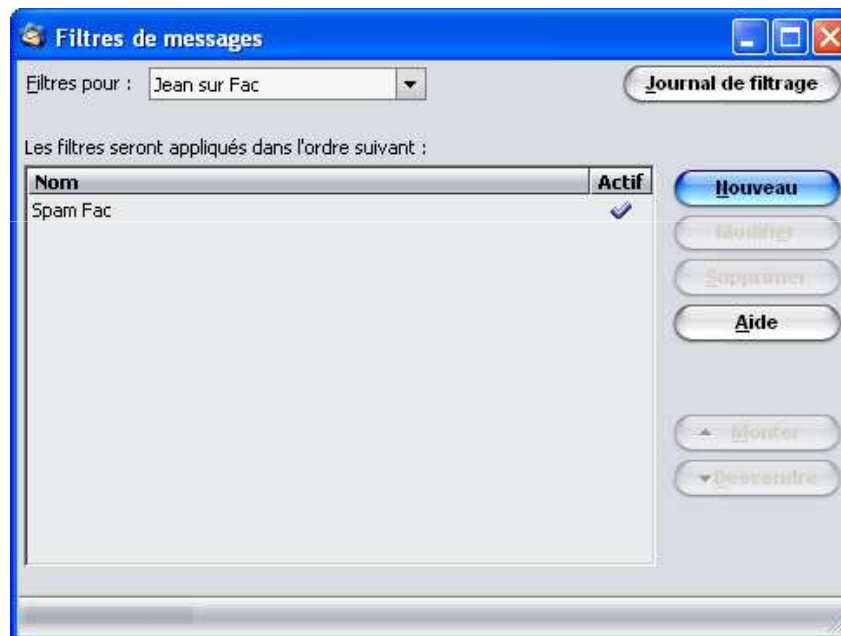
Filtres de messages

Filtres pour : Jean sur Fac

Journal de filtrage

Les filtres seront appliqués dans l'ordre suivant :

| Nom | Actif |
|---|---|
| Spam Fac | ✓ |

Nouveau

Modifier

Supprimer

Aide

Monter

Descendre